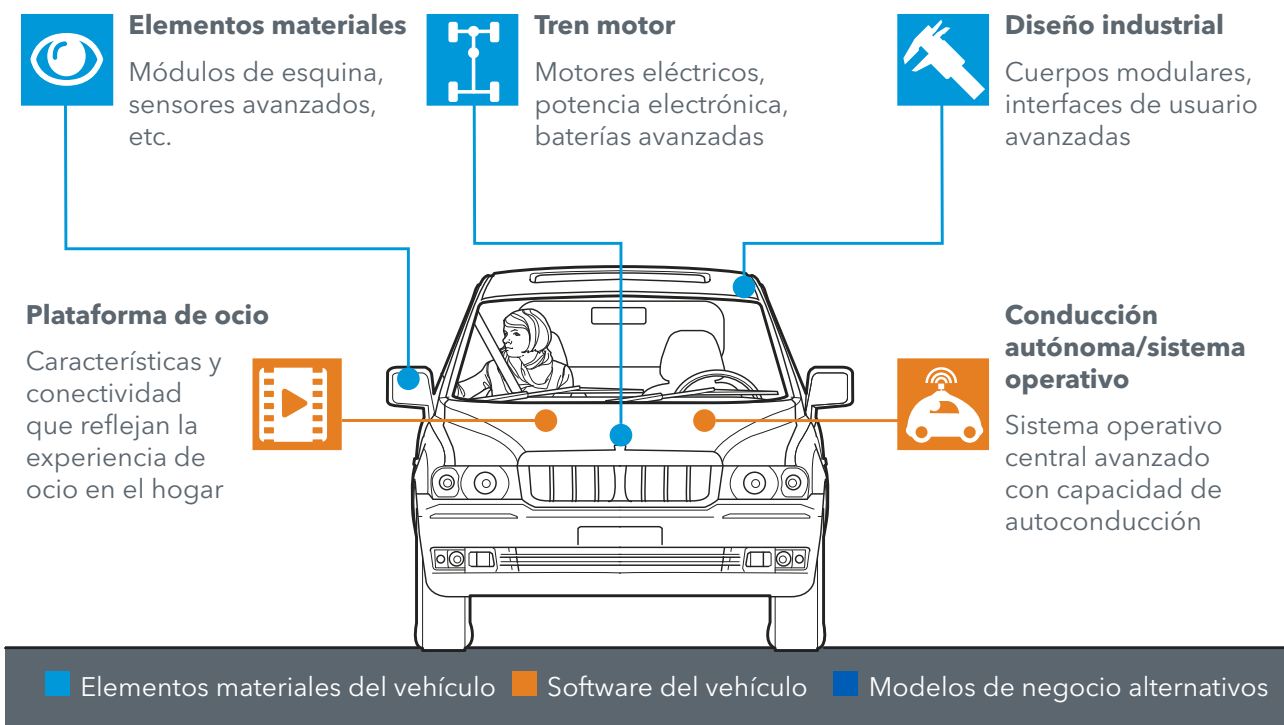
**Elementos materiales**

Módulos de esquina, sensores avanzados, etc.

**Tren motor**

Motores eléctricos, potencia electrónica, baterías avanzadas

**Diseño industrial**

Cuerpos modulares, interfaces de usuario avanzadas

**Plataforma de ocio**

Características y conectividad que reflejan la experiencia de ocio en el hogar

**Conducción autónoma/sistema operativo**

Sistema operativo central avanzado con capacidad de autoconducción

Elementos materiales del vehículo Software del vehículo Modelos de negocio alternativos